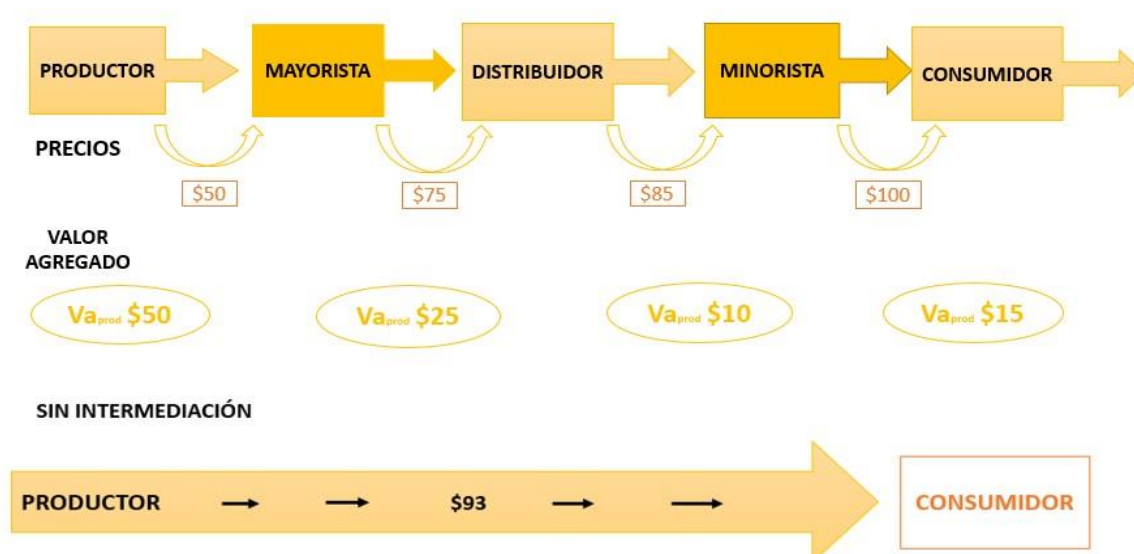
PRODUCTOR
MAYORISTA
DISTRIBUIDOR
MINORISTA
CONSUMIDOR

PRECIOS

\$50
\$75
\$85
\$100

VALOR AGREGADO

Va$_{prod}$ \$50
Va$_{prod}$ \$25
Va$_{prod}$ \$10
Va$_{prod}$ \$15

SIN INTERMEDIACIÓN

PRODUCTOR → → \$93 → →
CONSUMIDOR